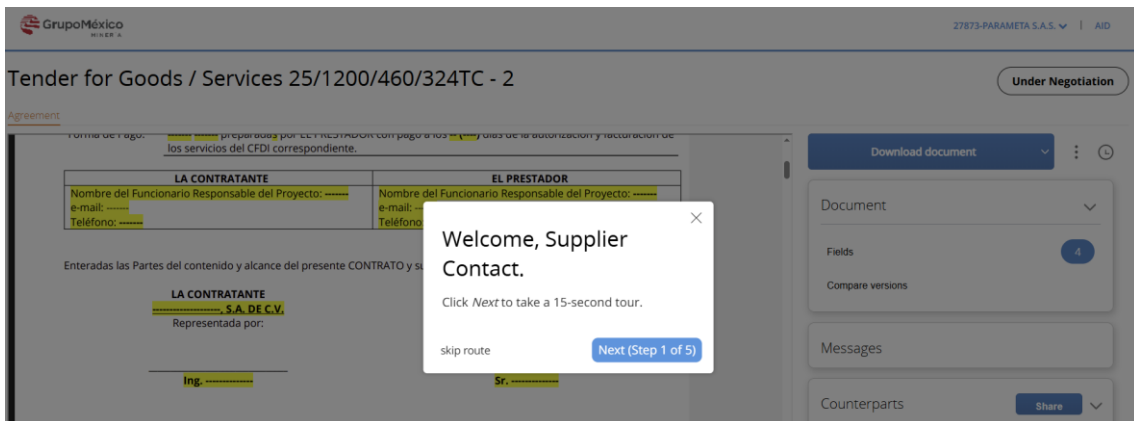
GrupoMéxico
MINERÍA

27873-PARAMETA S.A.S. | AID

Tender for Goods / Services 25/1200/460/324TC - 2

Under Negotiation

Agreement

Forma de Pago: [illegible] preparadas por EL PRESTADOR con pago a los -- (----) días de la autorización y facturación de los servicios del CFDI correspondiente.

| LA CONTRATANTE | EL PRESTADOR |
|---|---|
| Nombre del Funcionario Responsable del Proyecto: ------- e-mail: ------ Teléfono: ------ | Nombre del Funcionario Responsable del Proyecto: ------- e-mail: -- Teléfono: |

Enteradas las Partes del contenido y alcance del presente CONTRATO y su

LA CONTRATANTE
-------------------, S.A. DE C.V.
Representada por:

Ing. -------------

Sr. -------------

Welcome, Supplier Contact.

Click *Next* to take a 15-second tour.

skip route

Next (Step 1 of 5)

Download document

Document

Fields

4

Compare versions

Messages

Counterparts

Share